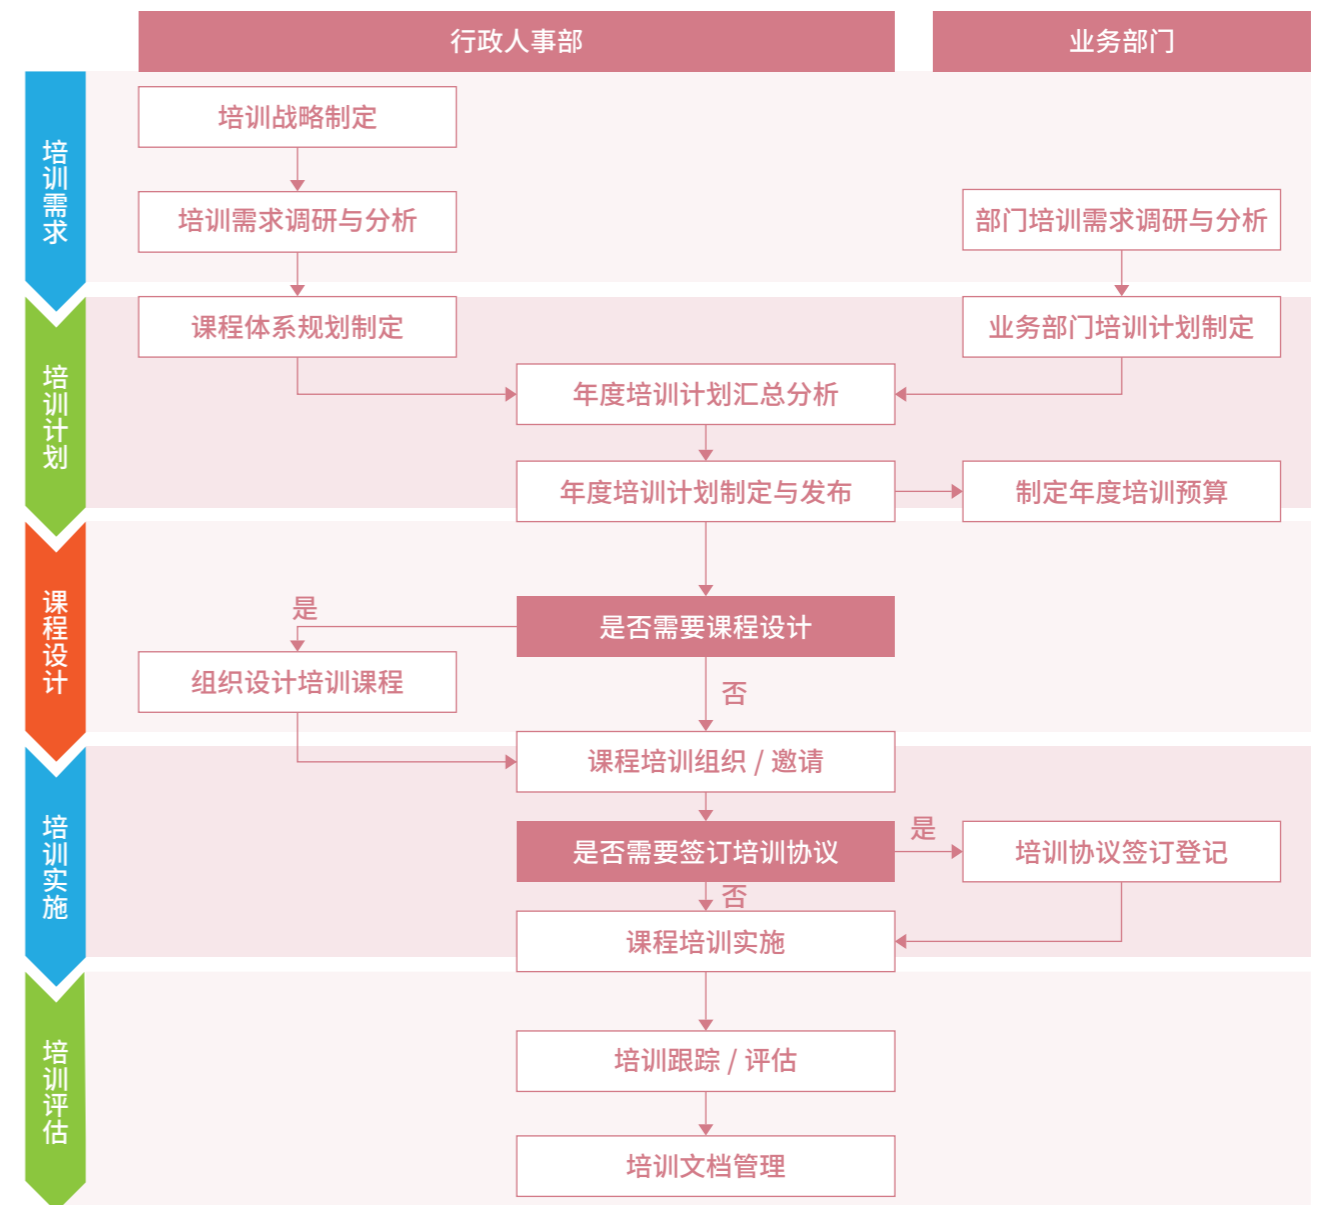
行政人事部

业务部门

培训需求

培训战略制定

培训需求调研与分析

部门培训需求调研与分析

培训计划

课程体系规划制定

业务部门培训计划制定

年度培训计划汇总分析

年度培训计划制定与发布

制定年度培训预算

课程设计

是

是否需要课程设计

组织设计培训课程

否

培训实施

课程培训组织 / 邀请

是否需要签订培训协议

是

培训协议签订登记

否

课程培训实施

培训评估

培训跟踪 / 评估

培训文档管理